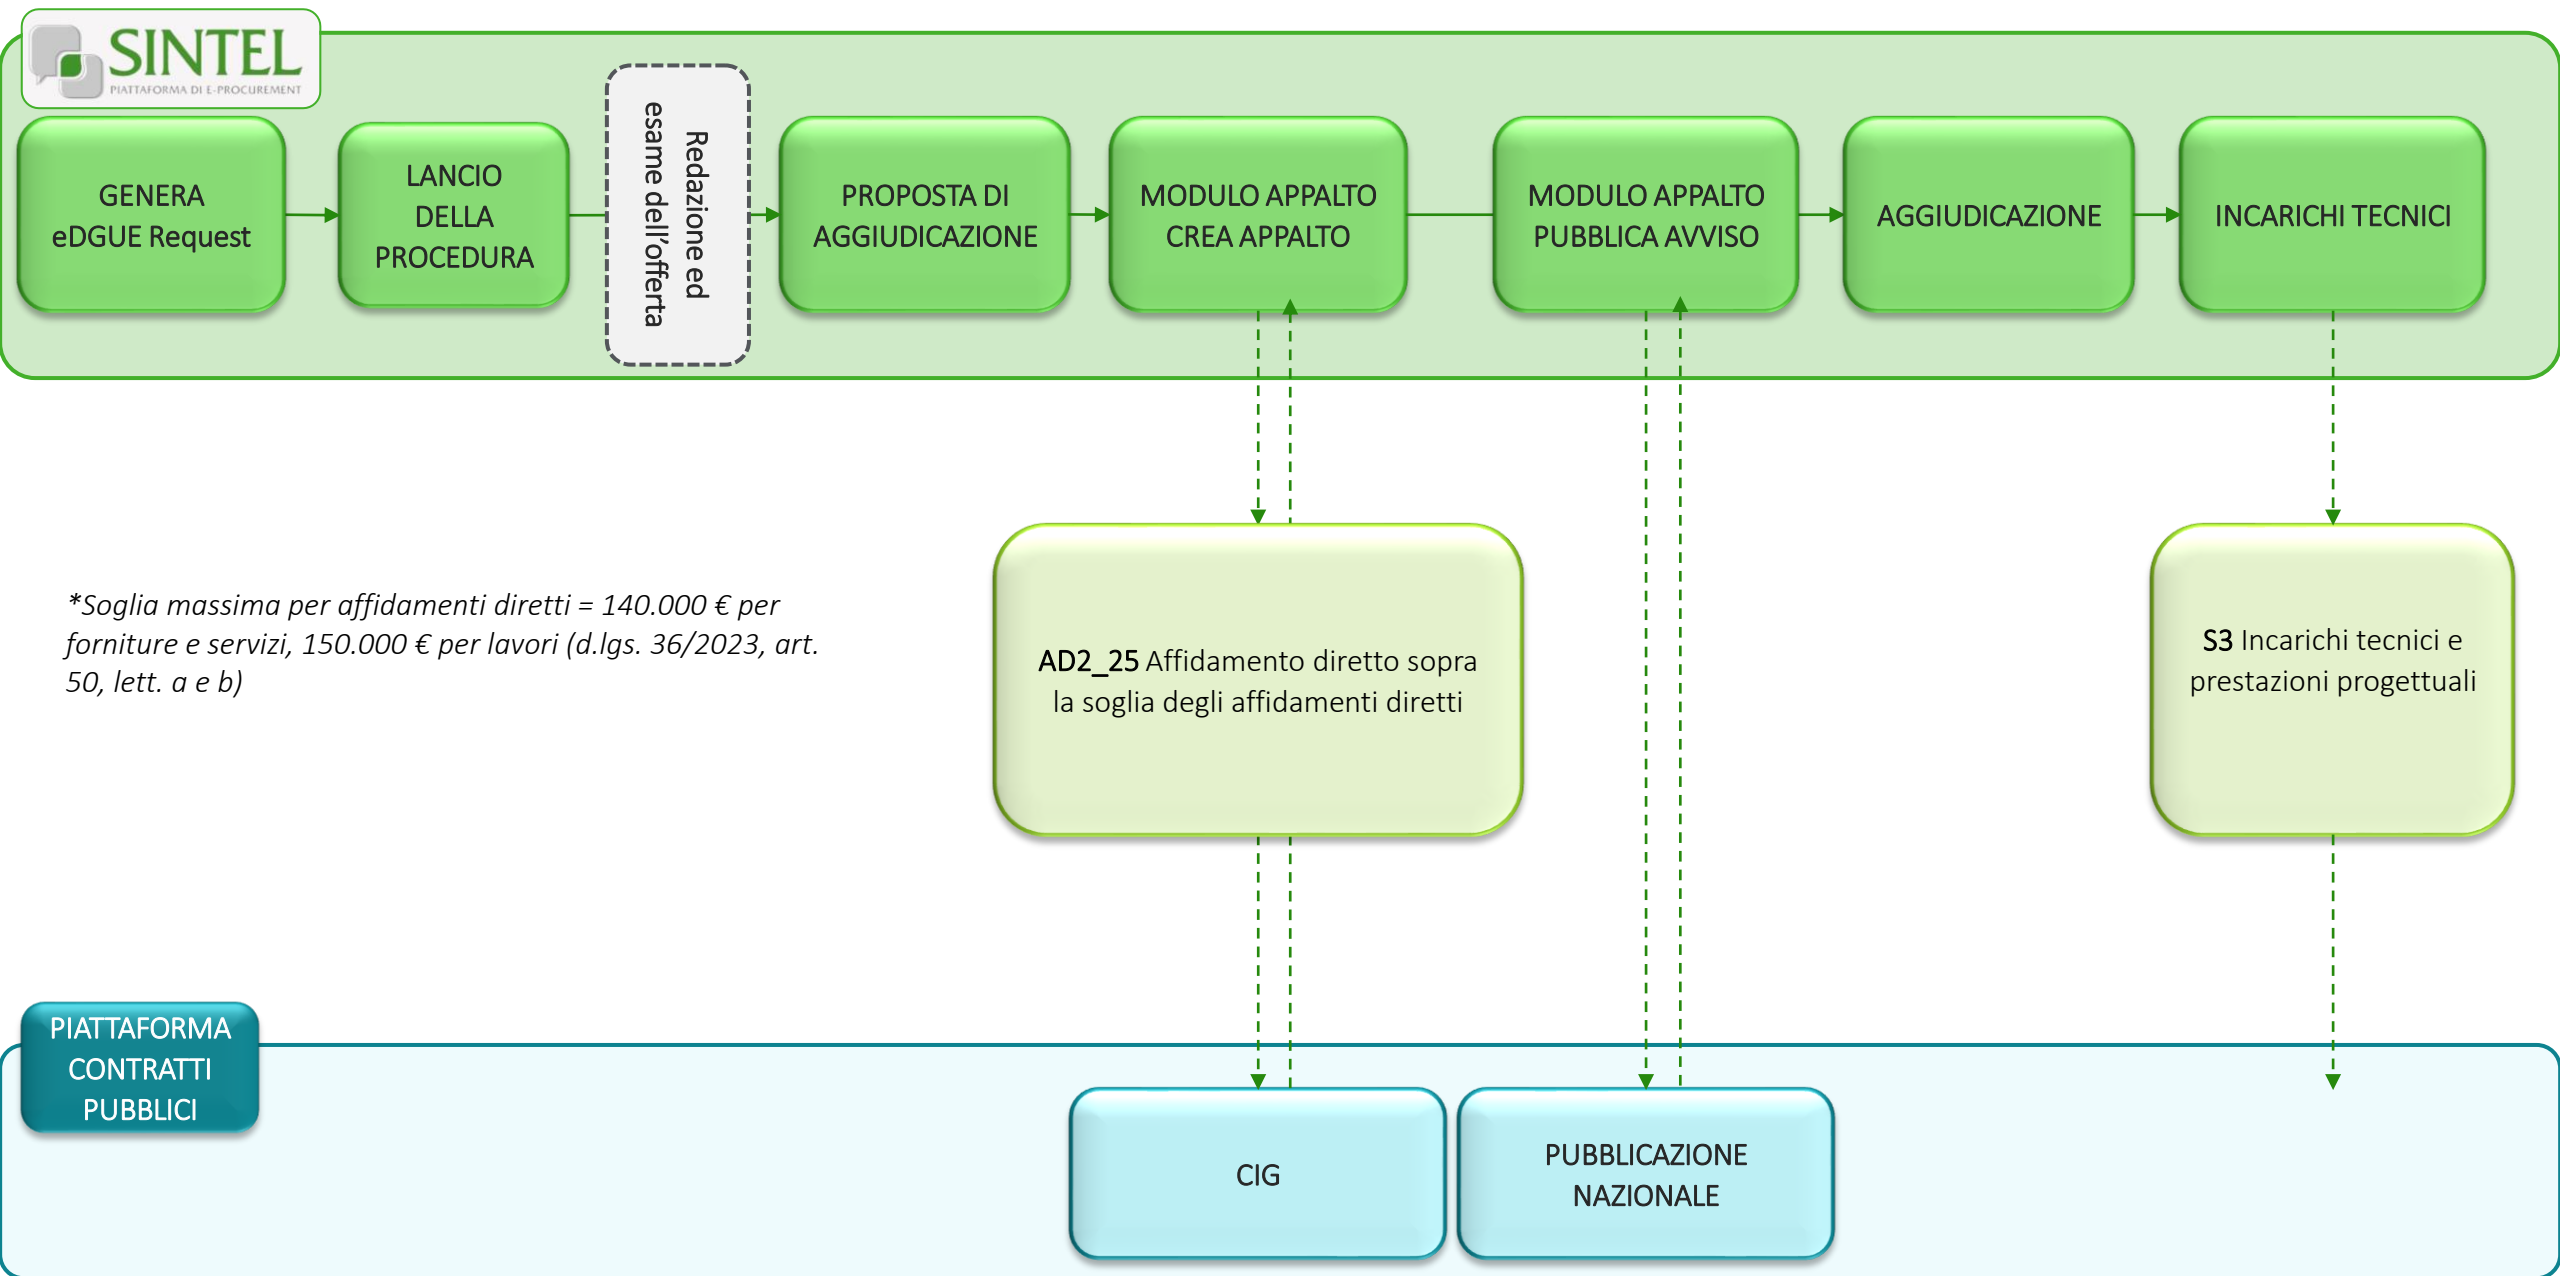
SINTEL
PIATTAFORMA DI E-PROCUREMENT

GENERA eDGUE Request

LANCIO DELLA PROCEDURA

Redazione ed esame dell'offerta

PROPOSTA DI AGGIUDICAZIONE

MODULO APPALTO CREA APPALTO

MODULO APPALTO PUBBLICA AVVISO

AGGIUDICAZIONE

INCARICHI TECNICI

*Soglia massima per affidamenti diretti = 140.000 € per forniture e servizi, 150.000 € per lavori (d.lgs. 36/2023, art. 50, lett. a e b)

AD2_25 Affidamento diretto sopra la soglia degli affidamenti diretti

S3 Incarichi tecnici e prestazioni progettuali

PIATTAFORMA CONTRATTI PUBBLICI

CIG

PUBBLICAZIONE NAZIONALE